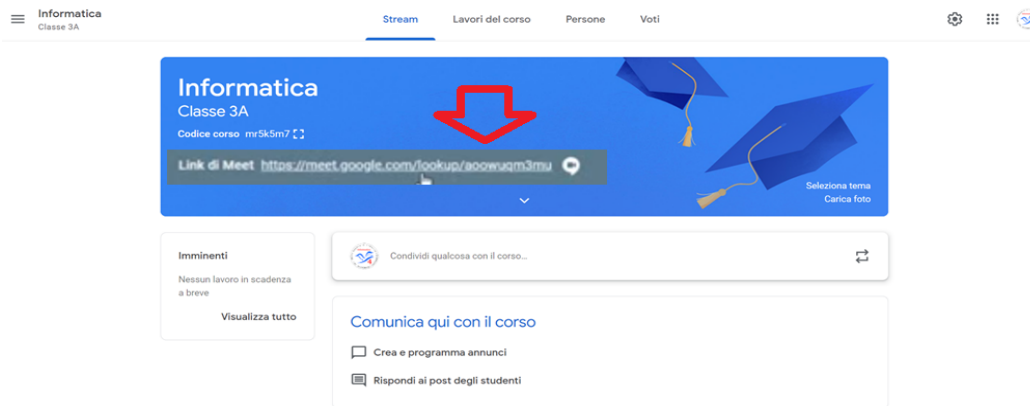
Informatica
Classe 3A

Stream
Lavori del corso
Persone
Voti

Informatica
Classe 3A
Codice corso mr5k5m7

Link di Meet https://meet.google.com/lookup/aoowuqm3mu

Seleziona tema
Carica foto

Imminenti
Nessun lavoro in scadenza a breve
Visualizza tutto

Condividi qualcosa con il corso...

Comunica qui con il corso
Crea e programma annunci
Rispondi ai post degli studenti